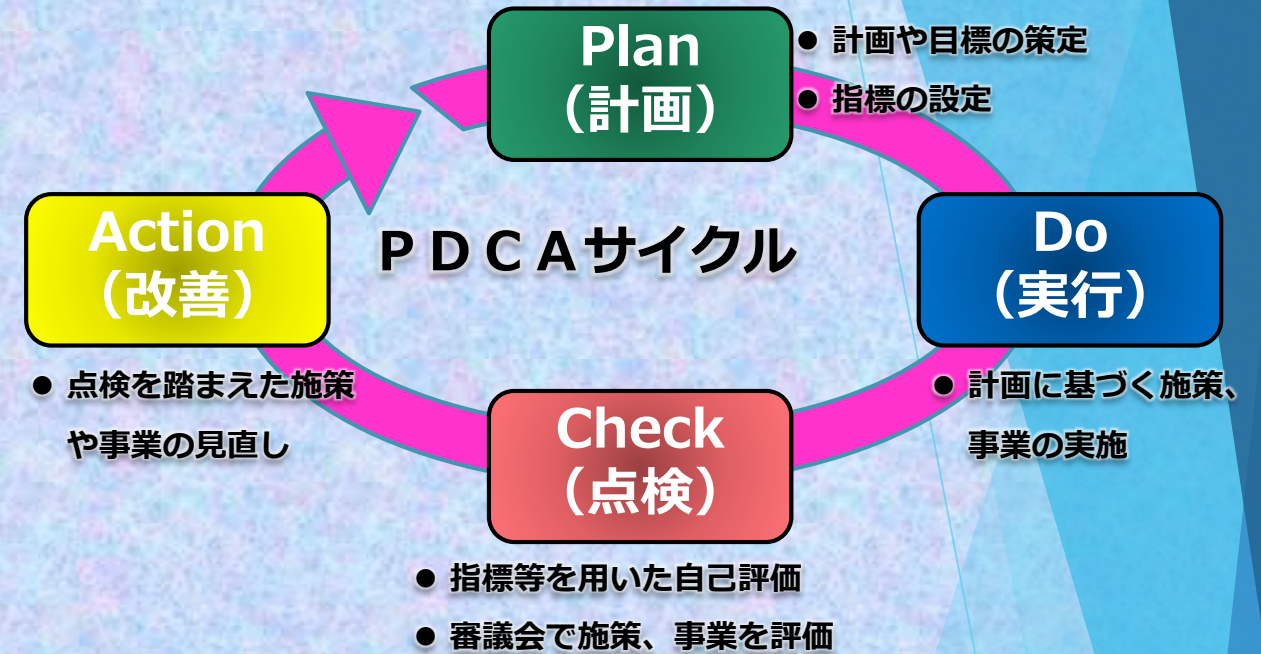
Plan
（計画）

● 計画や目標の策定
● 指標の設定

Action
（改善）

ＰＤＣＡサイクル

Do
（実行）

● 点検を踏まえた施策や事業の見直し

Check
（点検）

● 計画に基づく施策、事業の実施

● 指標等を用いた自己評価
● 審議会で施策、事業を評価